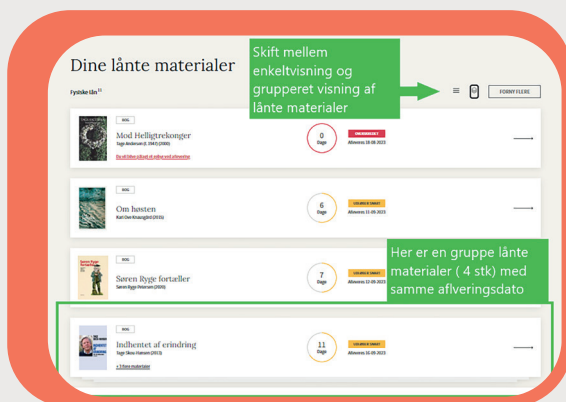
Dine lånte materialer

Fysiske lån

Skift mellem enkeltvisning og grupperet visning af lånte materialer

FORNY FLERE

BOG

Mod Helligtrekonger

Tage Andersen (f. 1943) (2000)

Du må ikke aflevere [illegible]

0
Dage

OVERSKREDET

Afleveres 18.08.2023

BOG

Om høsten

Karl Ove Knausgård (2015)

6
Dage

AFLEVER SNART

Afleveres 15.09.2023

BOG

Søren Ryge fortæller

Søren Ryge Petersen (2009)

7
Dage

AFLEVER SNART

Afleveres 12.09.2023

Her er en gruppe lånte materialer ( 4 stk) med samme aflveringsdato

BOG

Indhentet af erindring

Tage Skou-Hansen (2013)

+ 3 flere materialer

11
Dage

AFLEVER SNART

Afleveres 16.09.2023